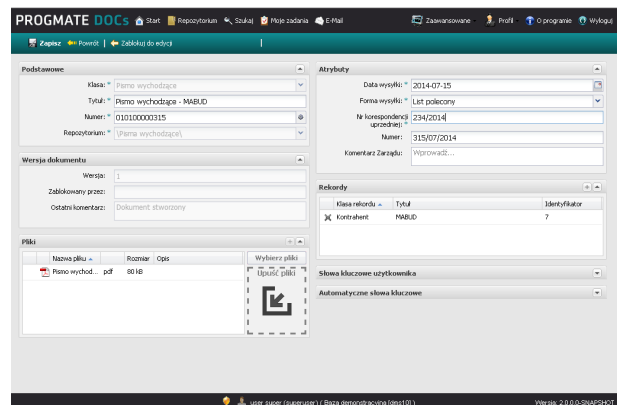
PROGMATE DOCs Start Repozytorium Szukaj Moje zadania E-Mail Zaawansowane Profil O programie Wyloguj

Zapisz Powrót Zablokuj do edycji

Podstawowe

Klasa: * Pismo wychodzące

Tytuł: * Pismo wychodzące - MABUD

Numer: * 010100000315

Repozytorium: * \Pisma wychodzące\

Wersja dokumentu

Wersja: 1

Zablokowany przez:

Ostatni komentarz: Dokument stworzony

Pliki

| Nazwa pliku | | Rozmiar | Opis |
|---|---|---|---|
| Pismo wychod... | pdf | 80 kB | |

Wybierz pliki

Upuść pliki

Atrybuty

Data wysyłki: * 2014-07-15

Forma wysyłki: * List polecony

Nr korespondencji uprzedniej: * 234/2014

Numer: 315/07/2014

Komentarz Zarządu: Wprowadź...

Rekordy

| Klasa rekordu | Tytuł | Identyfikator |
|---|---|---|
| Kontrahent | MABUD | 7 |

Słowa kluczowe użytkownika

Automatyczne słowa kluczowe

user super (superuser) ( Baza demonstracyjna [dms101] )

Wersja: 2.0.0.0-SNAPSHOT